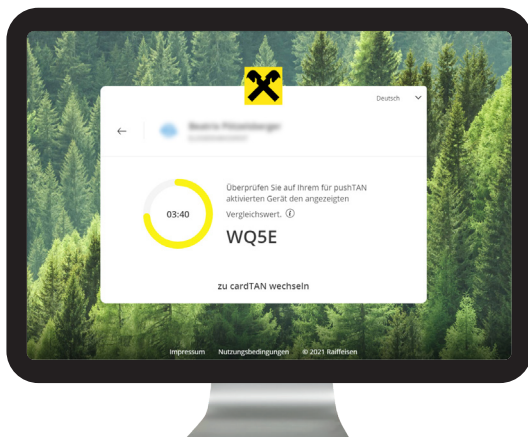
Deutsch

Beatrix Pössenberger
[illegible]

03:40

Überprüfen Sie auf Ihrem für pushTAN aktivierten Gerät den angezeigten Vergleichswert. ⓘ

WQ5E

zu cardTAN wechseln

Impressum Nutzungsbedingungen © 2021 Raiffeisen